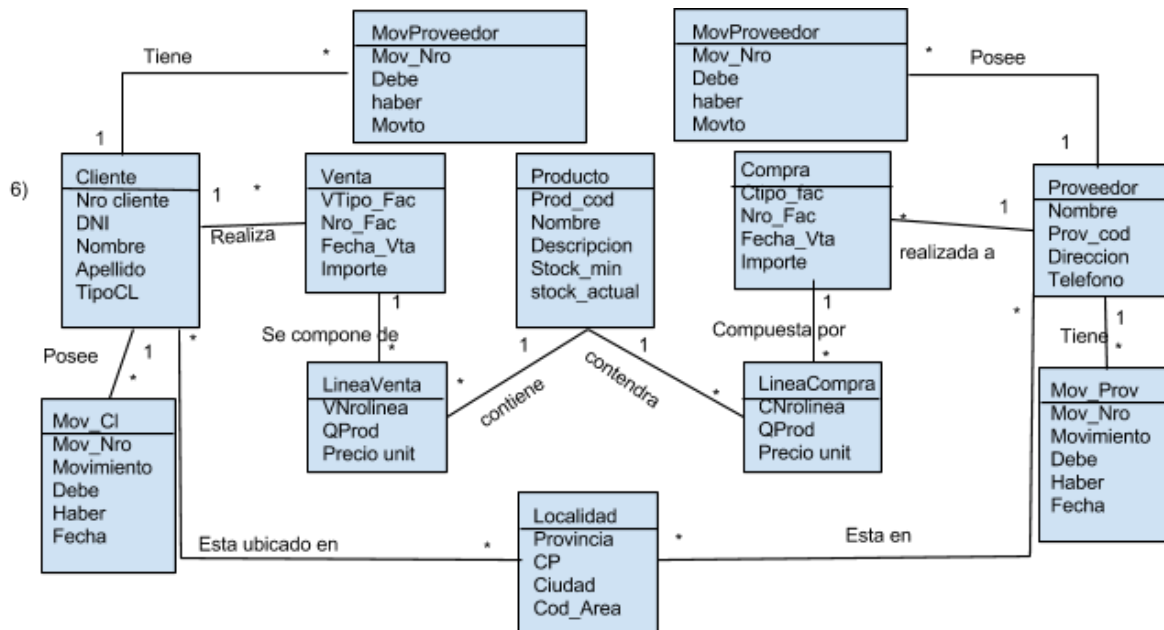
6)

MovProveedor
Mov_Nro
Debe
haber
Movto

MovProveedor
Mov_Nro
Debe
haber
Movto

Tiene
*
1

*
Posee
1

Cliente
Nro cliente
DNI
Nombre
Apellido
TipoCL

1
*
Realiza

Venta
VTipo_Fac
Nro_Fac
Fecha_Vta
Importe

Producto
Prod_cod
Nombre
Descripcion
Stock_min
stock_actual

Compra
Ctipo_fac
Nro_Fac
Fecha_Vta
Importe

*
1
realizada a

Proveedor
Nombre
Prov_cod
Direccion
Telefono

1
Se compone de
*

1
contiene
*

1
contendra
*

1
Compuesta por
*

Tiene
1
*

Posee
1
*

Mov_Cl
Mov_Nro
Movimiento
Debe
Haber
Fecha

LineaVenta
VNrolinea
QProd
Precio unit

LineaCompra
CNrolinea
QProd
Precio unit

Mov_Prov
Mov_Nro
Movimiento
Debe
Haber
Fecha

*
Esta ubicado en
*

Localidad
Provincia
CP
Ciudad
Cod_Area

*
Esta en
*